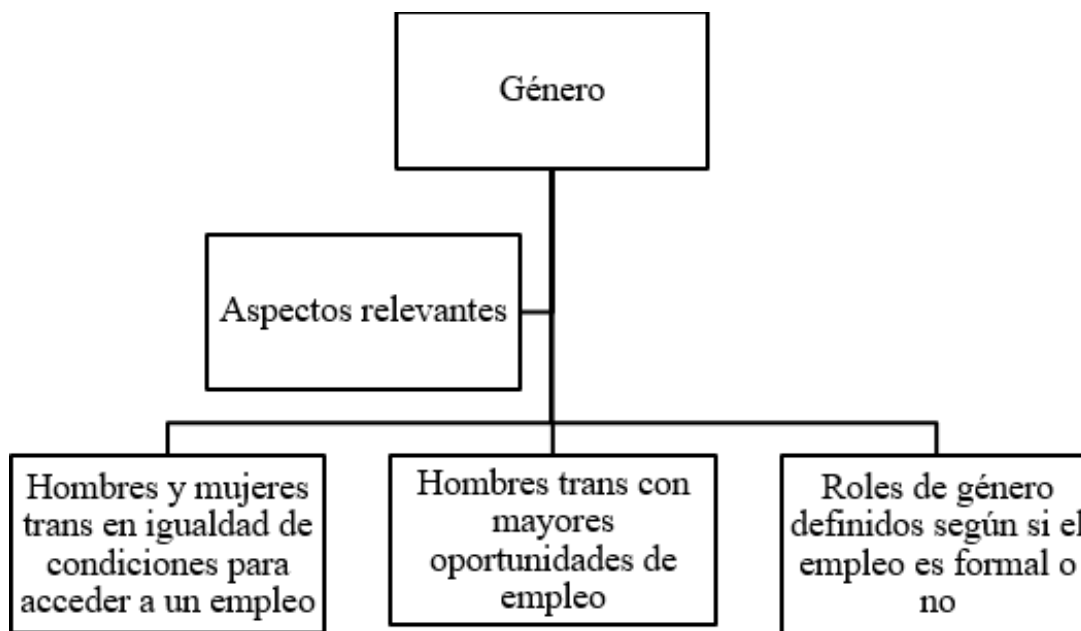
Género

Aspectos relevantes

Hombres y mujeres trans en igualdad de condiciones para acceder a un empleo

Hombres trans con mayores oportunidades de empleo

Roles de género definidos según si el empleo es formal o no